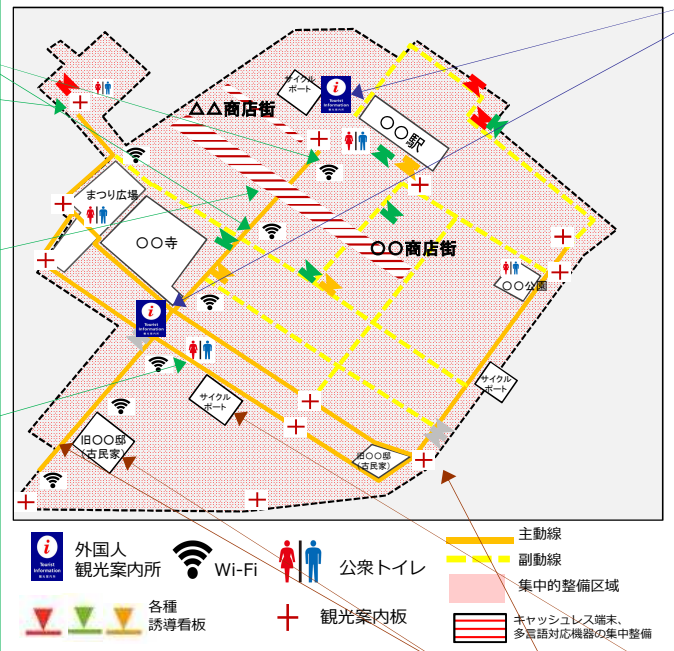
サイクルポート

△△商店街

〇〇駅

まつり広場

〇〇寺

〇〇商店街

〇〇公園

サイクルポート

サイクルポート

旧〇〇邸（古民家）

旧〇〇邸（古民家）

Tourist Information

Tourist Information

外国人観光案内所

Tourist Information

Wi-Fi

公衆トイレ

主動線

副動線

集中的整備区域

各種誘導看板

観光案内板

キャッシュレス端末、多言語対応機器の集中整備